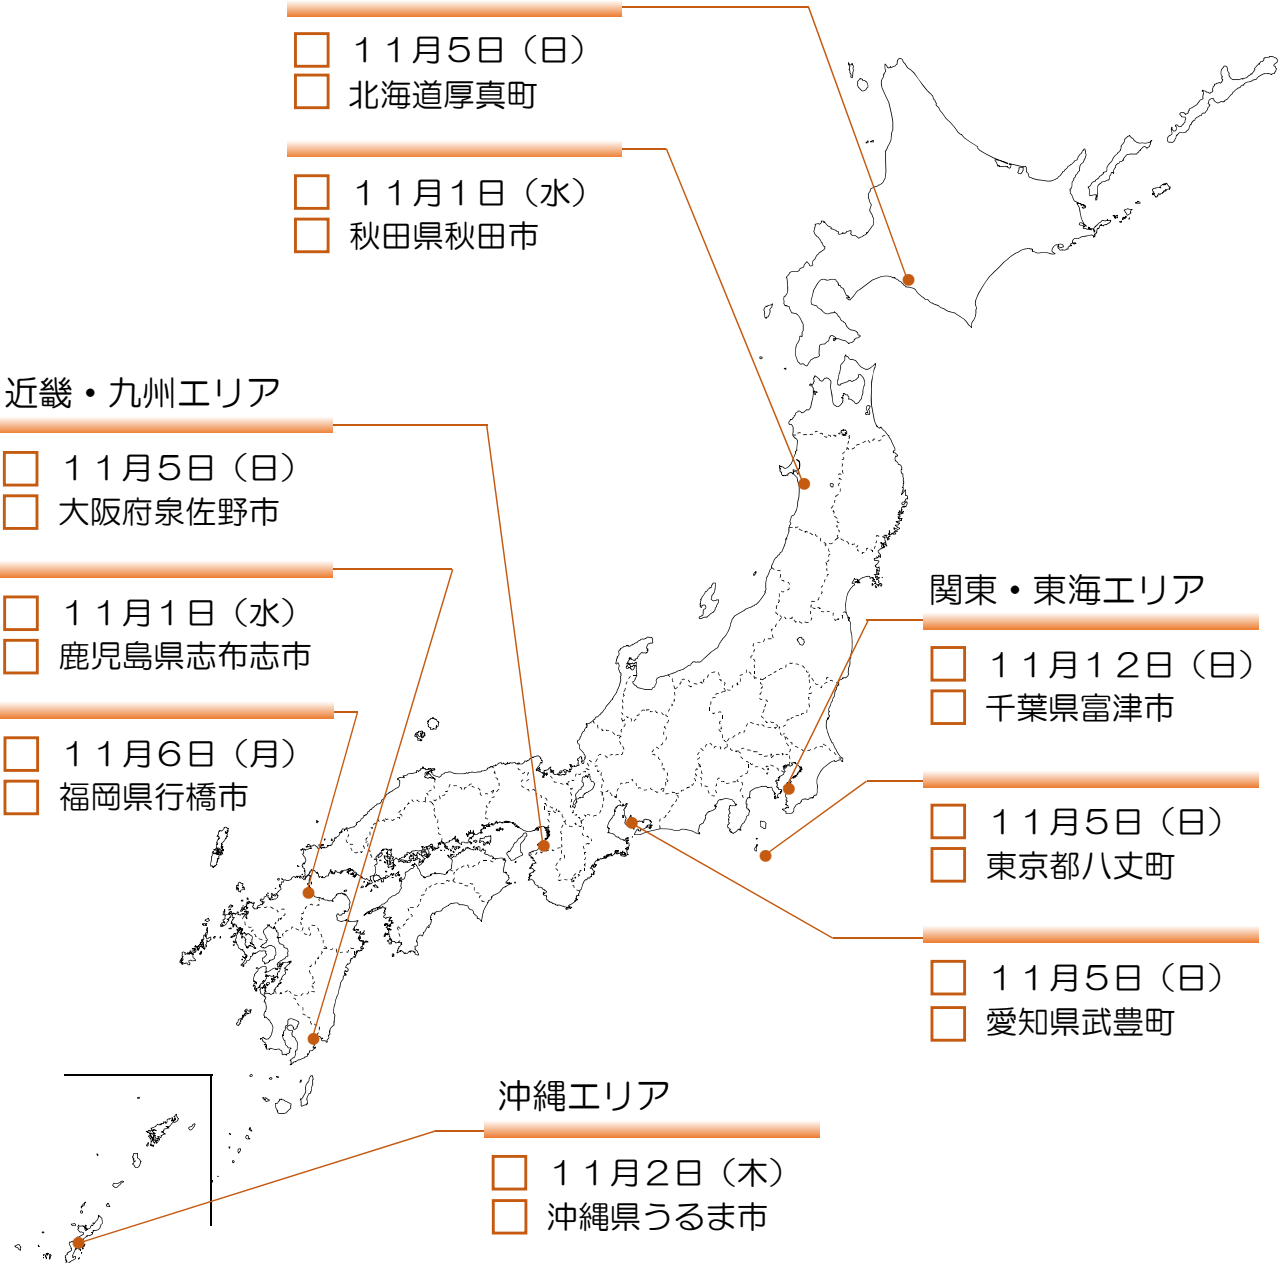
□ １１月５日（日）
□ 北海道厚真町

□ １１月１日（水）
□ 秋田県秋田市

近畿・九州エリア

□ １１月５日（日）
□ 大阪府泉佐野市

□ １１月１日（水）
□ 鹿児島県志布志市

□ １１月６日（月）
□ 福岡県行橋市

関東・東海エリア

□ １１月１２日（日）
□ 千葉県富津市

□ １１月５日（日）
□ 東京都八丈町

□ １１月５日（日）
□ 愛知県武豊町

沖縄エリア

□ １１月２日（木）
□ 沖縄県うるま市